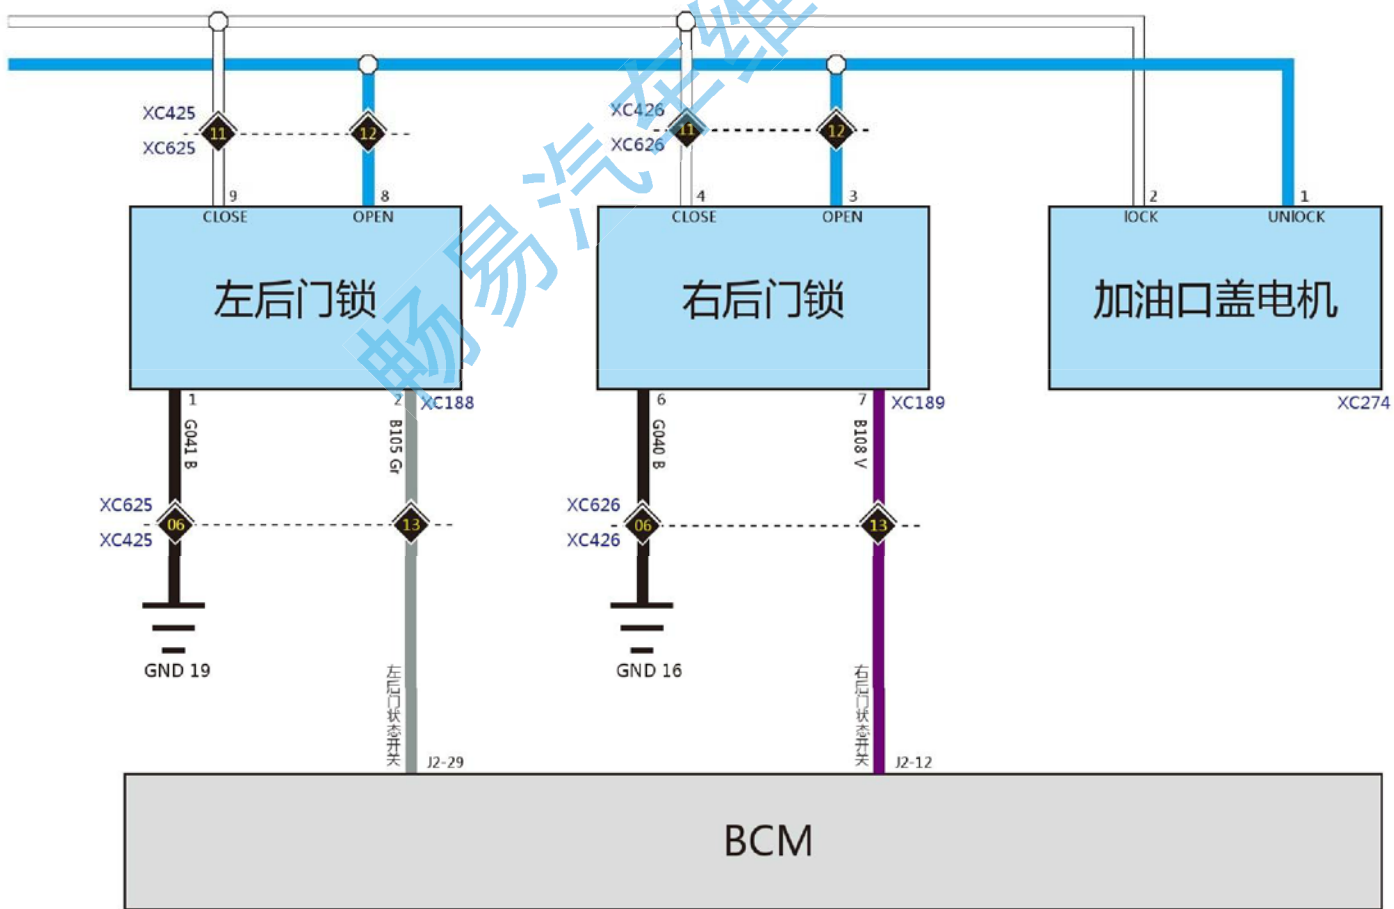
XC425
XC625
11
12
9
8
CLOSE
OPEN
左后门锁

XC426
XC626
11
12
4
3
CLOSE
OPEN
右后门锁

2
1
lOCK
UNlOCK
加油口盖电机
XC274

1
2
XC188
G041 B
B105 Gr
XC625
XC425
06
13
GND 19
左后门状态开关
J2-29

6
7
XC189
G040 B
B108 V
XC626
XC426
06
13
GND 16
右后门状态开关
J2-12

BCM

畅易汽车维